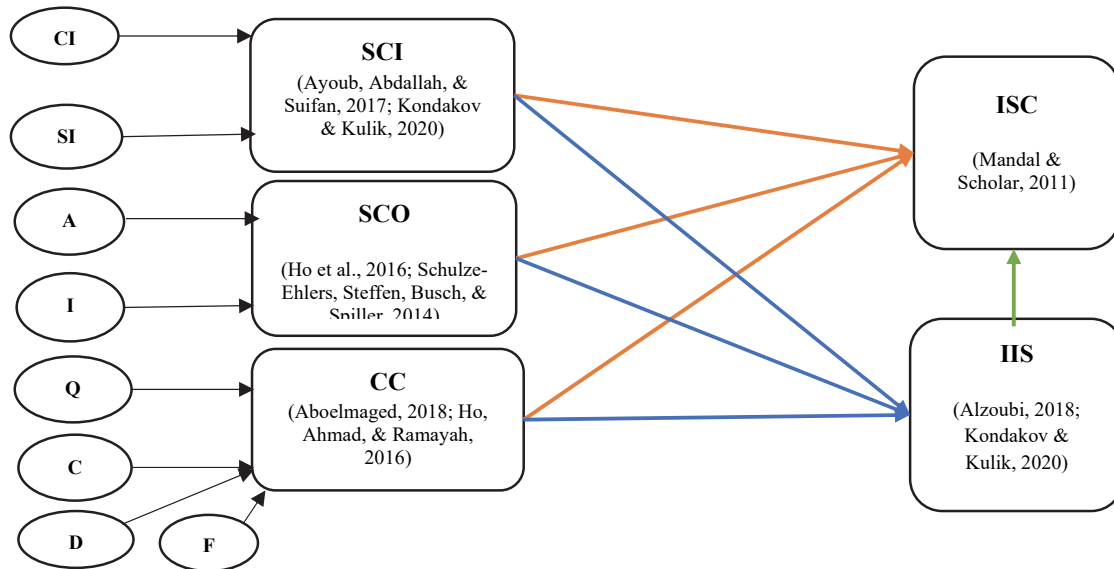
CI

SI

A

I

Q

C

D

F

SCI
(Ayoub, Abdallah, & Suifan, 2017; Kondakov & Kulik, 2020)

SCO
(Ho et al., 2016; Schulze-Ehlers, Steffen, Busch, & Spiller, 2014)

CC
(Aboelmaged, 2018; Ho, Ahmad, & Ramayah, 2016)

ISC
(Mandal & Scholar, 2011)

IIS
(Alzoubi, 2018; Kondakov & Kulik, 2020)